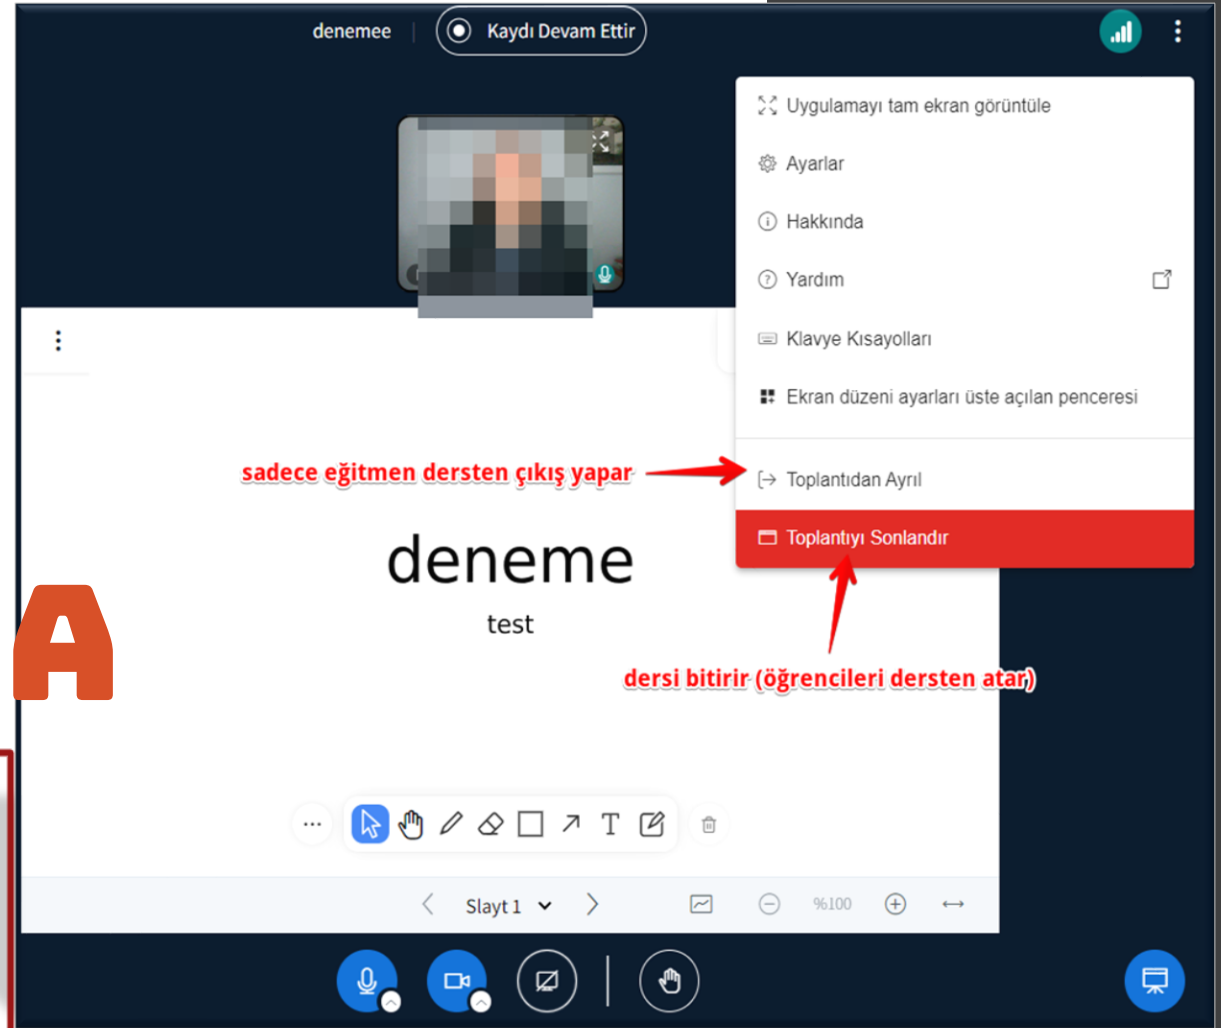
denemee | Kaydı Devam Ettir

Uygulamayı tam ekran görüntüle

Ayarlar

Hakkında

Yardım

Klavye Kısayolları

Ekran düzeni ayarları üste açılan penceresi

sadece eğitmen dersten çıkış yapar

Toplantıdan Ayrıl

Toplantıyı Sonlandır

deneme

test

A

dersi bitirir (öğrencileri dersten atar)

Slayt 1

%100